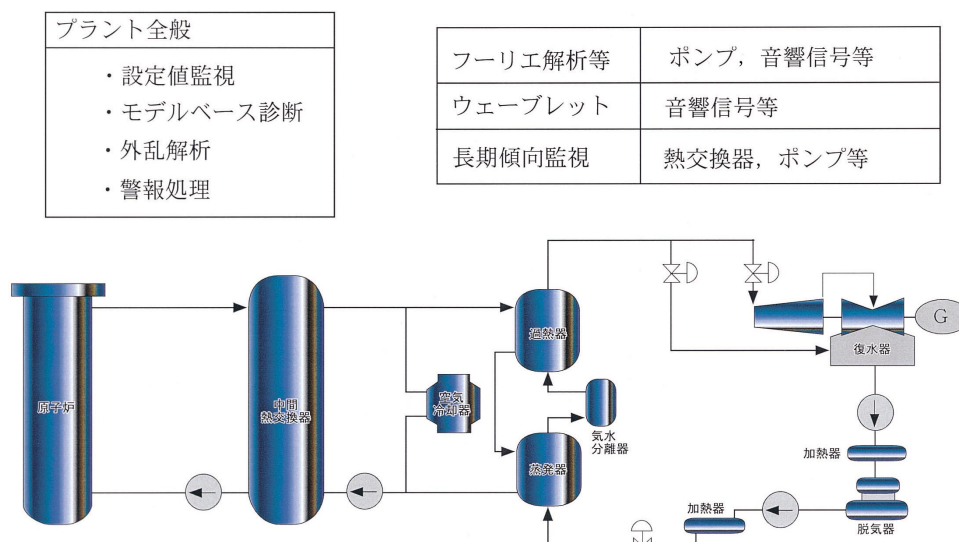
プラント全般
・設定値監視
・モデルベース診断
・外乱解析
・警報処理

| フーリエ解析等 | ポンプ，音響信号等 |
|---|---|
| ウェーブレット | 音響信号等 |
| 長期傾向監視 | 熱交換器，ポンプ等 |

原子炉

中間熱交換器

空気冷却器

過熱器

気水分離器

蒸発器

G

復水器

加熱器

加熱器

脱気器